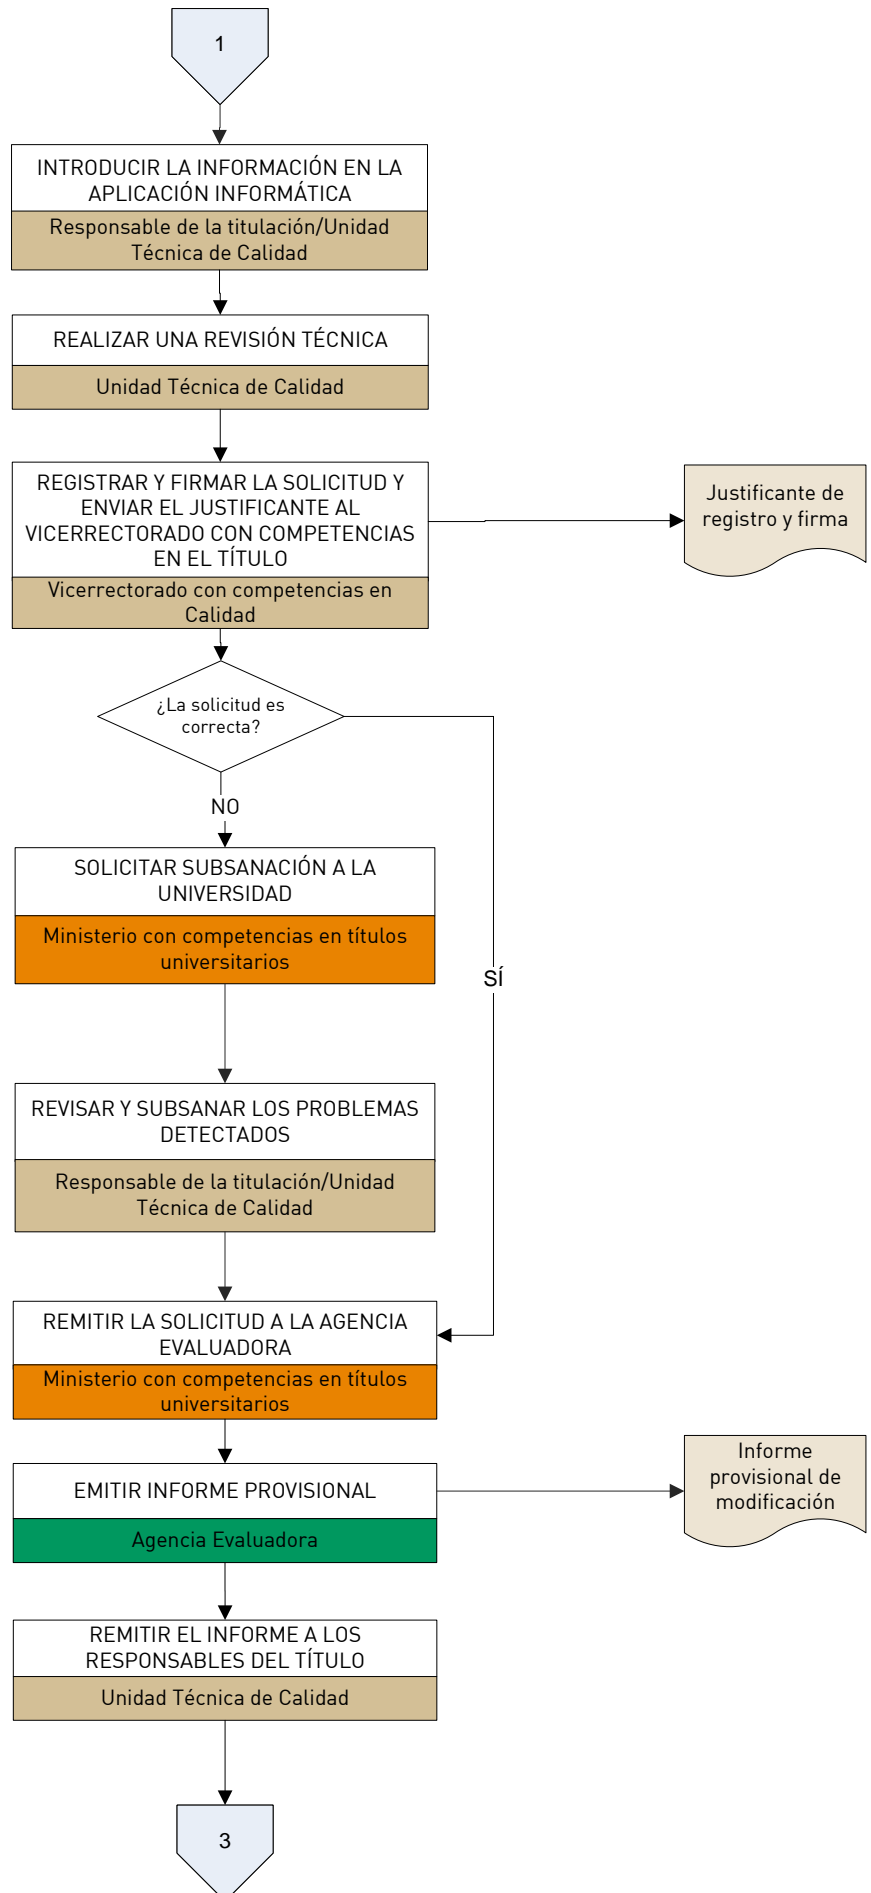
1

INTRODUCIR LA INFORMACIÓN EN LA APLICACIÓN INFORMÁTICA

Responsable de la titulación/Unidad Técnica de Calidad

REALIZAR UNA REVISIÓN TÉCNICA

Unidad Técnica de Calidad

REGISTRAR Y FIRMAR LA SOLICITUD Y ENVIAR EL JUSTIFICANTE AL VICERRECTORADO CON COMPETENCIAS EN EL TÍTULO

Vicerrectorado con competencias en Calidad

Justificante de registro y firma

¿La solicitud es correcta?

NO

SOLICITAR SUBSANACIÓN A LA UNIVERSIDAD

Ministerio con competencias en títulos universitarios

SÍ

REVISAR Y SUBSANAR LOS PROBLEMAS DETECTADOS

Responsable de la titulación/Unidad Técnica de Calidad

REMITIR LA SOLICITUD A LA AGENCIA EVALUADORA

Ministerio con competencias en títulos universitarios

EMITIR INFORME PROVISIONAL

Agencia Evaluadora

Informe provisional de modificación

REMITIR EL INFORME A LOS RESPONSABLES DEL TÍTULO

Unidad Técnica de Calidad

3